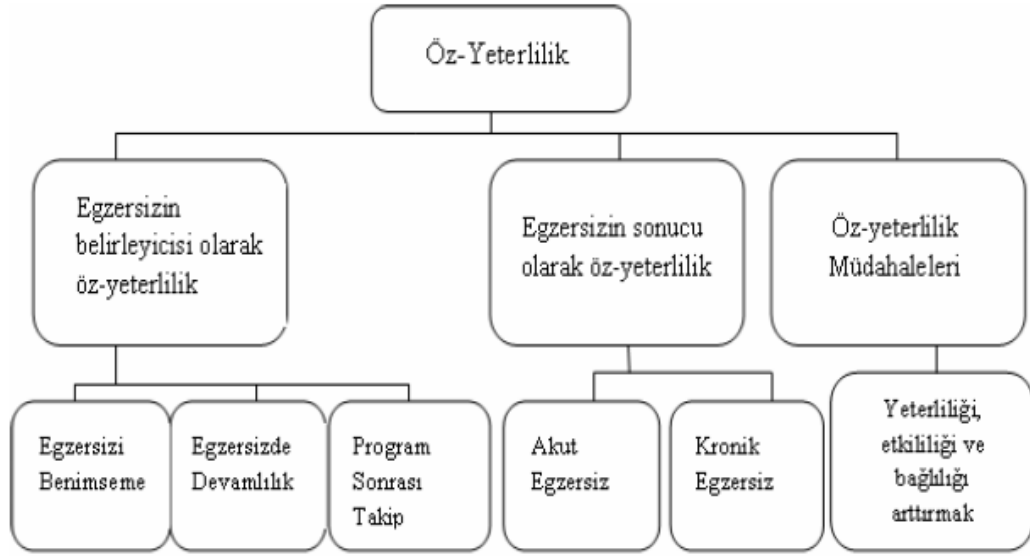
Öz-Yeterlilik

Egzersizin belirleyicisi olarak öz-yeterlilik

Egzersizin sonucu olarak öz-yeterlilik

Öz-yeterlilik Müdahaleleri

Egzersizi Benimseme

Egzersizde Devamlılık

Program Sonrası Takip

Akut Egzersiz

Kronik Egzersiz

Yeterliliği, etkililiği ve bağlılığı arttırmak